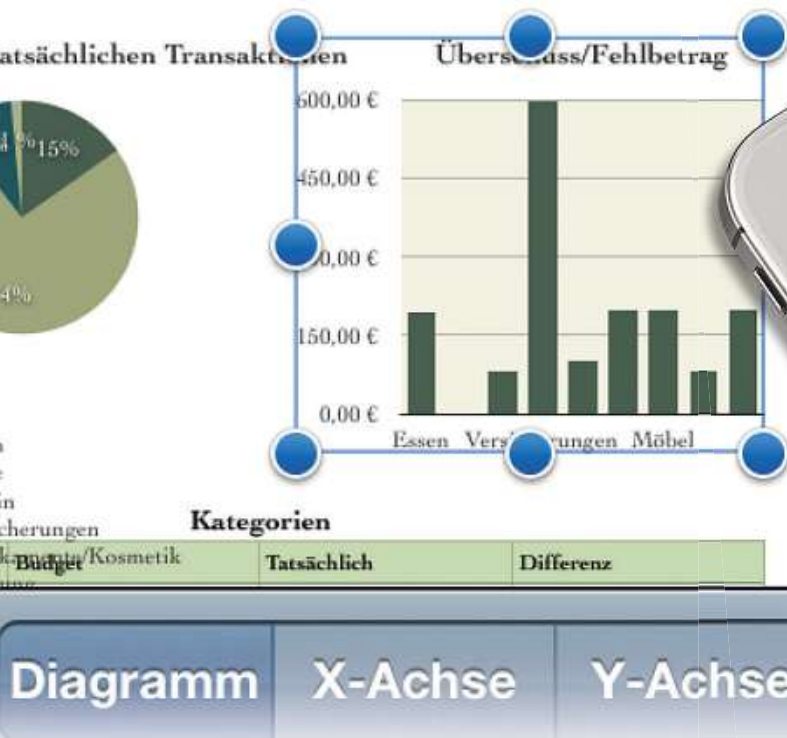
atsächlichen Transakt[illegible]en

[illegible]% 15%

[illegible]4%

Übers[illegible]ss/Fehlbetrag

600,00 €
450,00 €
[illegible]0,00 €
150,00 €
0,00 €

Essen Vers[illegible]rungen Möbel

n
e
in
cherungen
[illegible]/Kosmetik

Kategorien

| Budget | Tatsächlich | Differenz |
|---|---|---|

Diagramm X-Achse Y-Achse